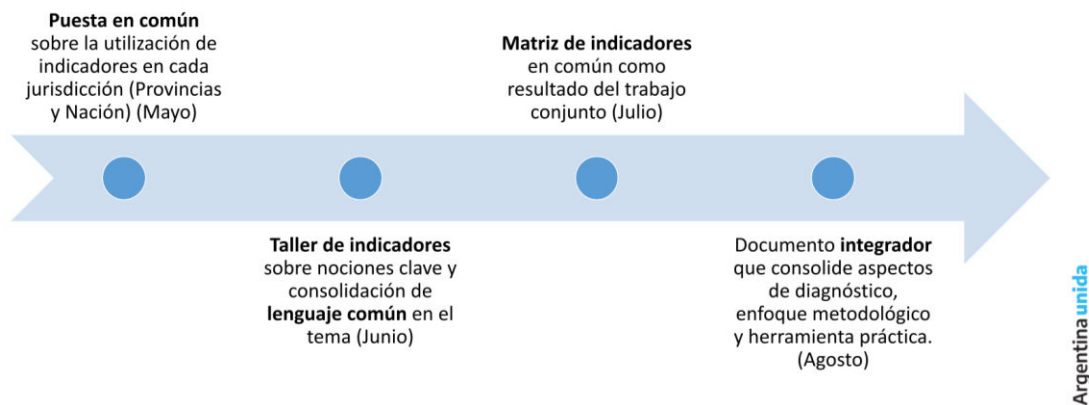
**Puesta en común** sobre la utilización de indicadores en cada jurisdicción (Provincias y Nación) (Mayo)

**Matriz de indicadores** en común como resultado del trabajo conjunto (Julio)

**Taller de indicadores** sobre nociones clave y consolidación de **lenguaje común** en el tema (Junio)

Documento **integrador** que consolide aspectos de diagnóstico, enfoque metodológico y herramienta práctica. (Agosto)

Argentina **unida**